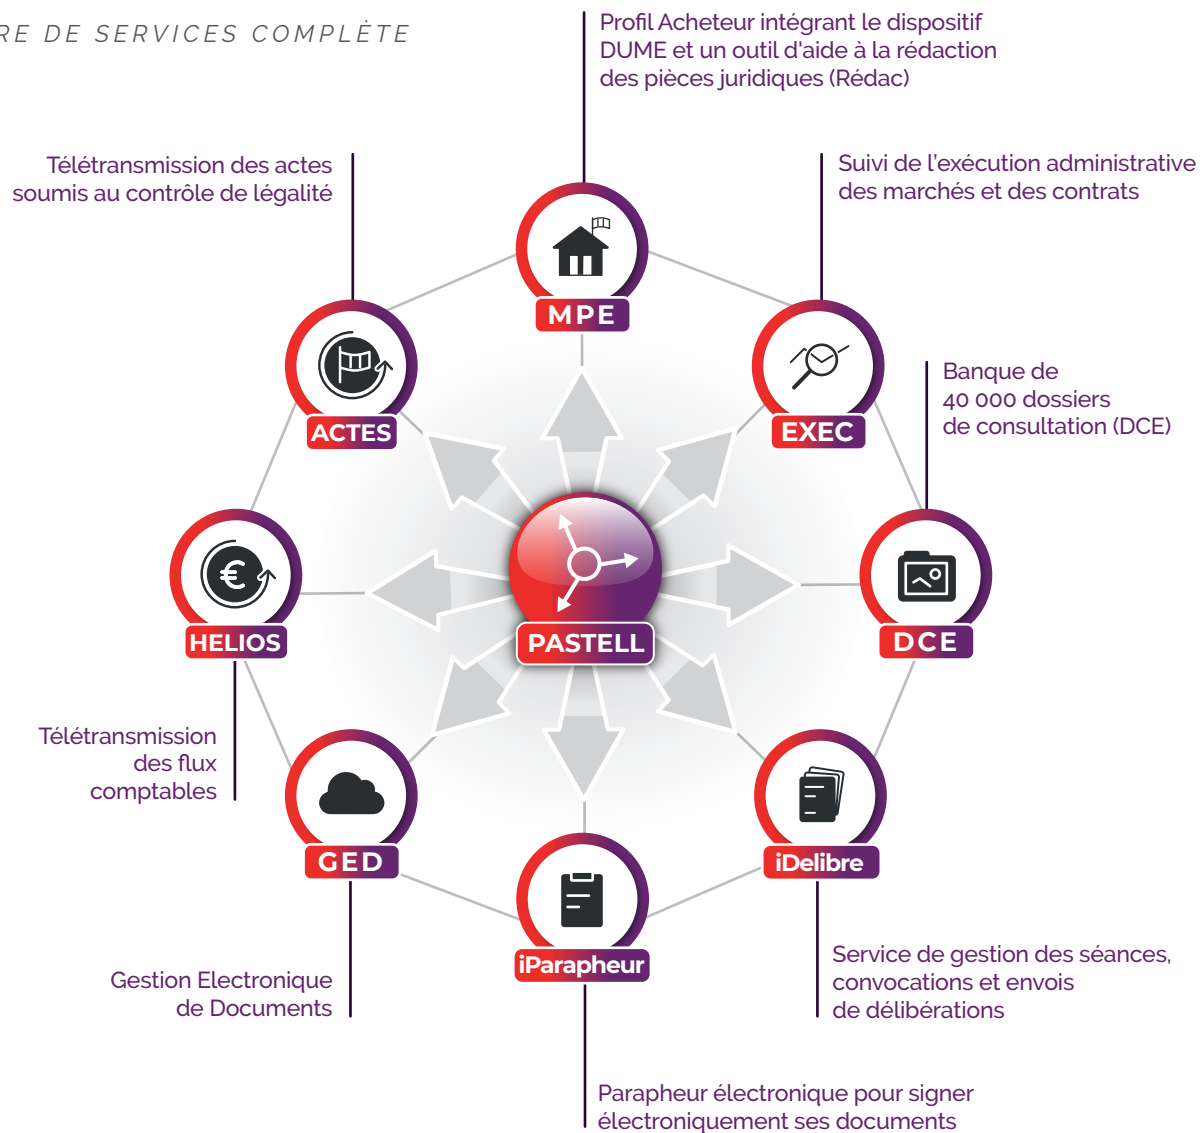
RE DE SERVICES COMPLÈTE

Profil Acheteur intégrant le dispositif DUME et un outil d'aide à la rédaction des pièces juridiques (Rédac)

Télétransmission des actes soumis au contrôle de légalité

Suivi de l'exécution administrative des marchés et des contrats

MPE

ACTES

EXEC

Banque de 40 000 dossiers de consultation (DCE)

HELIOS

PASTELL

DCE

Télétransmission des flux comptables

GED

iDelibre

iParapheur

Gestion Electronique de Documents

Service de gestion des séances, convocations et envois de délibérations

Parapheur électronique pour signer électroniquement ses documents